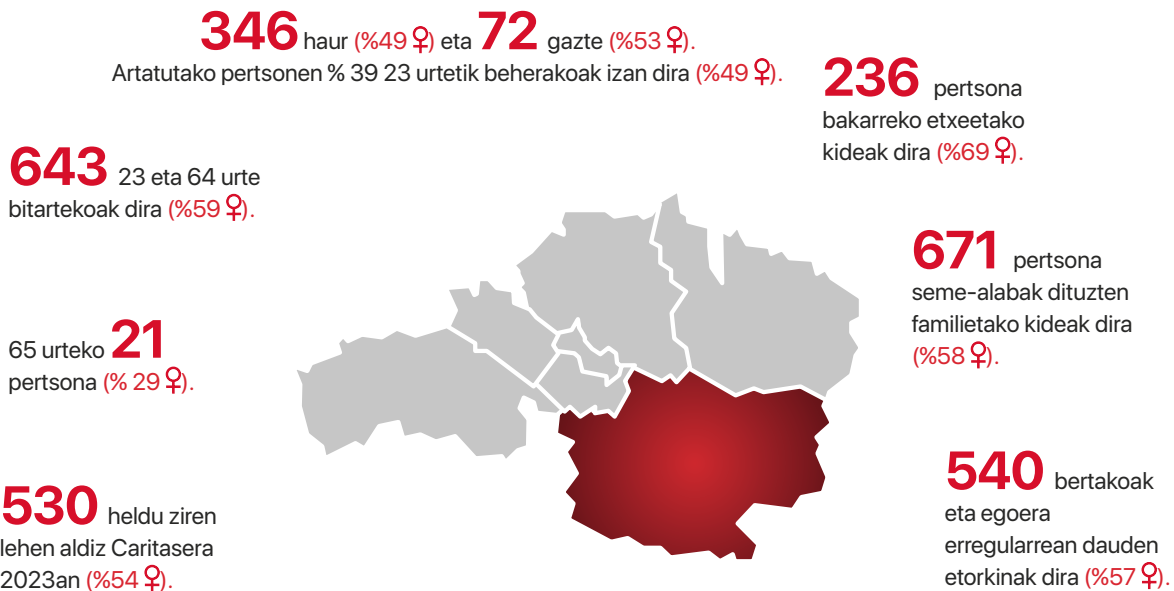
346 haur (%49 ♀) eta 72 gazte (%53 ♀).
Artatutako pertsonen % 39 23 urtetik beherakoak izan dira (%49 ♀).

236 pertsona bakarreko etxeetako kideak dira (%69 ♀).

643 23 eta 64 urte bitartekoak dira (%59 ♀).

671 pertsona seme-alabak dituzten familietako kideak dira (%58 ♀).

65 urteko 21 pertsona (% 29 ♀).

540 bertakoak eta egoera erregularrean dauden etorkinak dira (%57 ♀).

530 heldu ziren lehen aldiz Caritasera 2023an (%54 ♀).